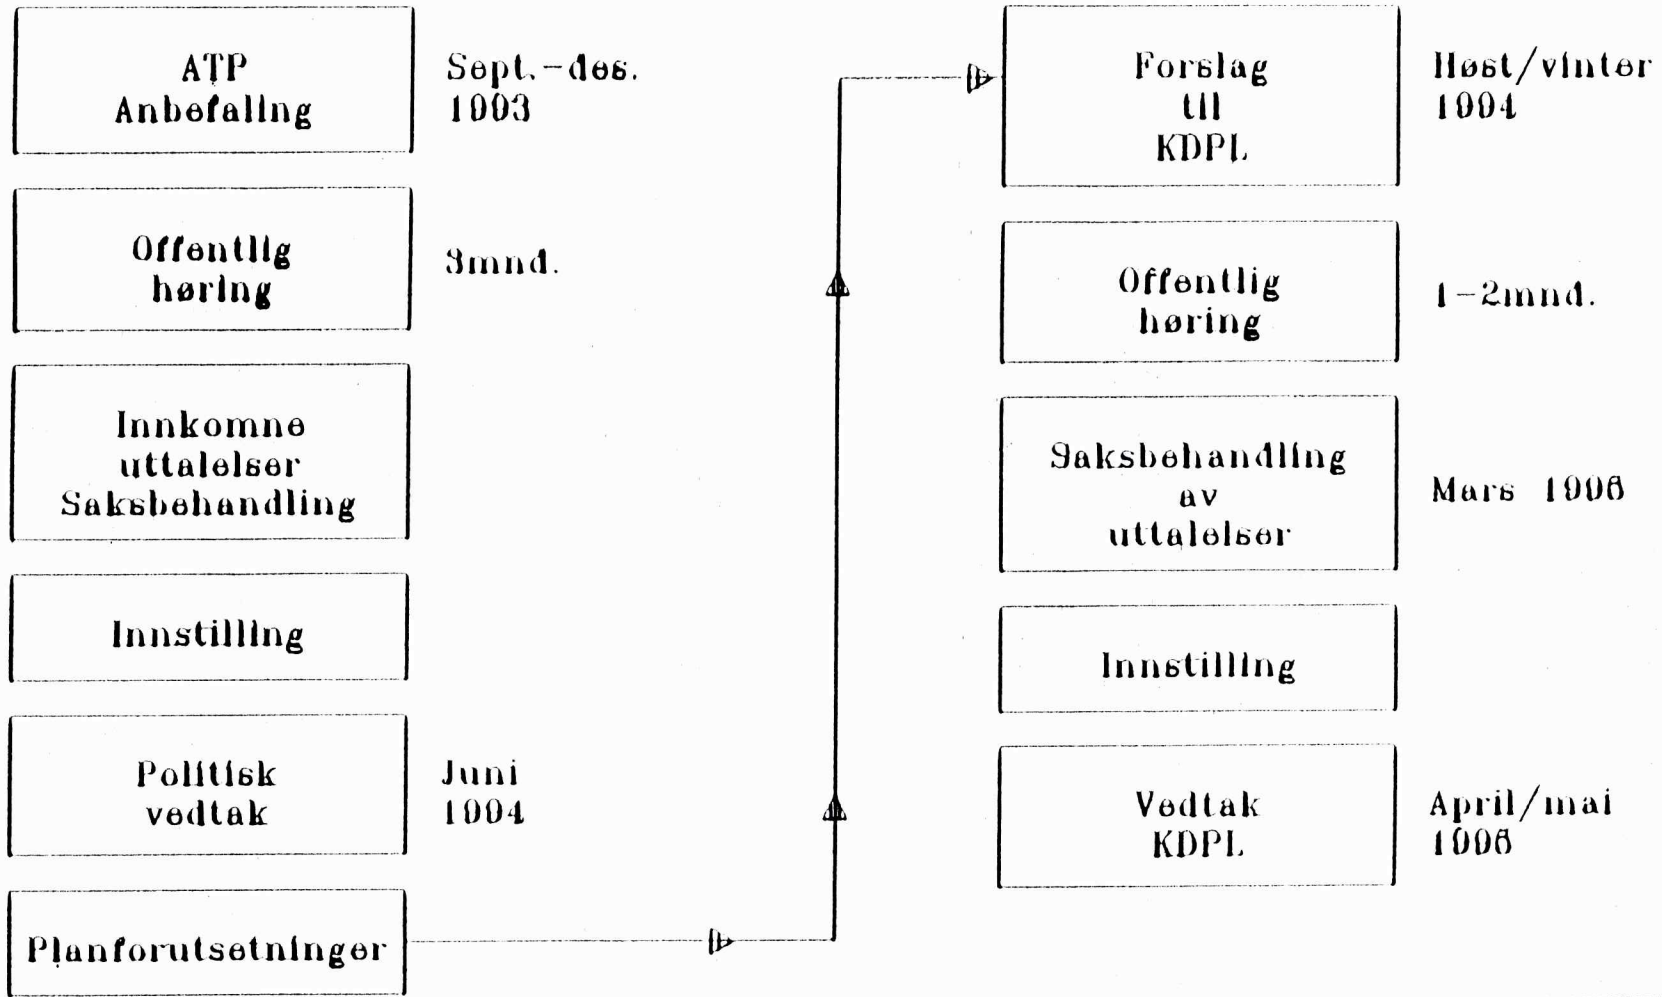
ATP
Anbefaling

Sept.-des.
1993

Offentlig
høring

3mnd.

Innkomne
uttalelser
Saksbehandling

Innstilling

Politisk
vedtak

Juni
1994

Planforutsetninger

Forslag
til
KDPL

Høst/vinter
1994

Offentlig
høring

1-2mnd.

Saksbehandling
av
uttalelser

Mars 1995

Innstilling

Vedtak
KDPL

April/mai
1995